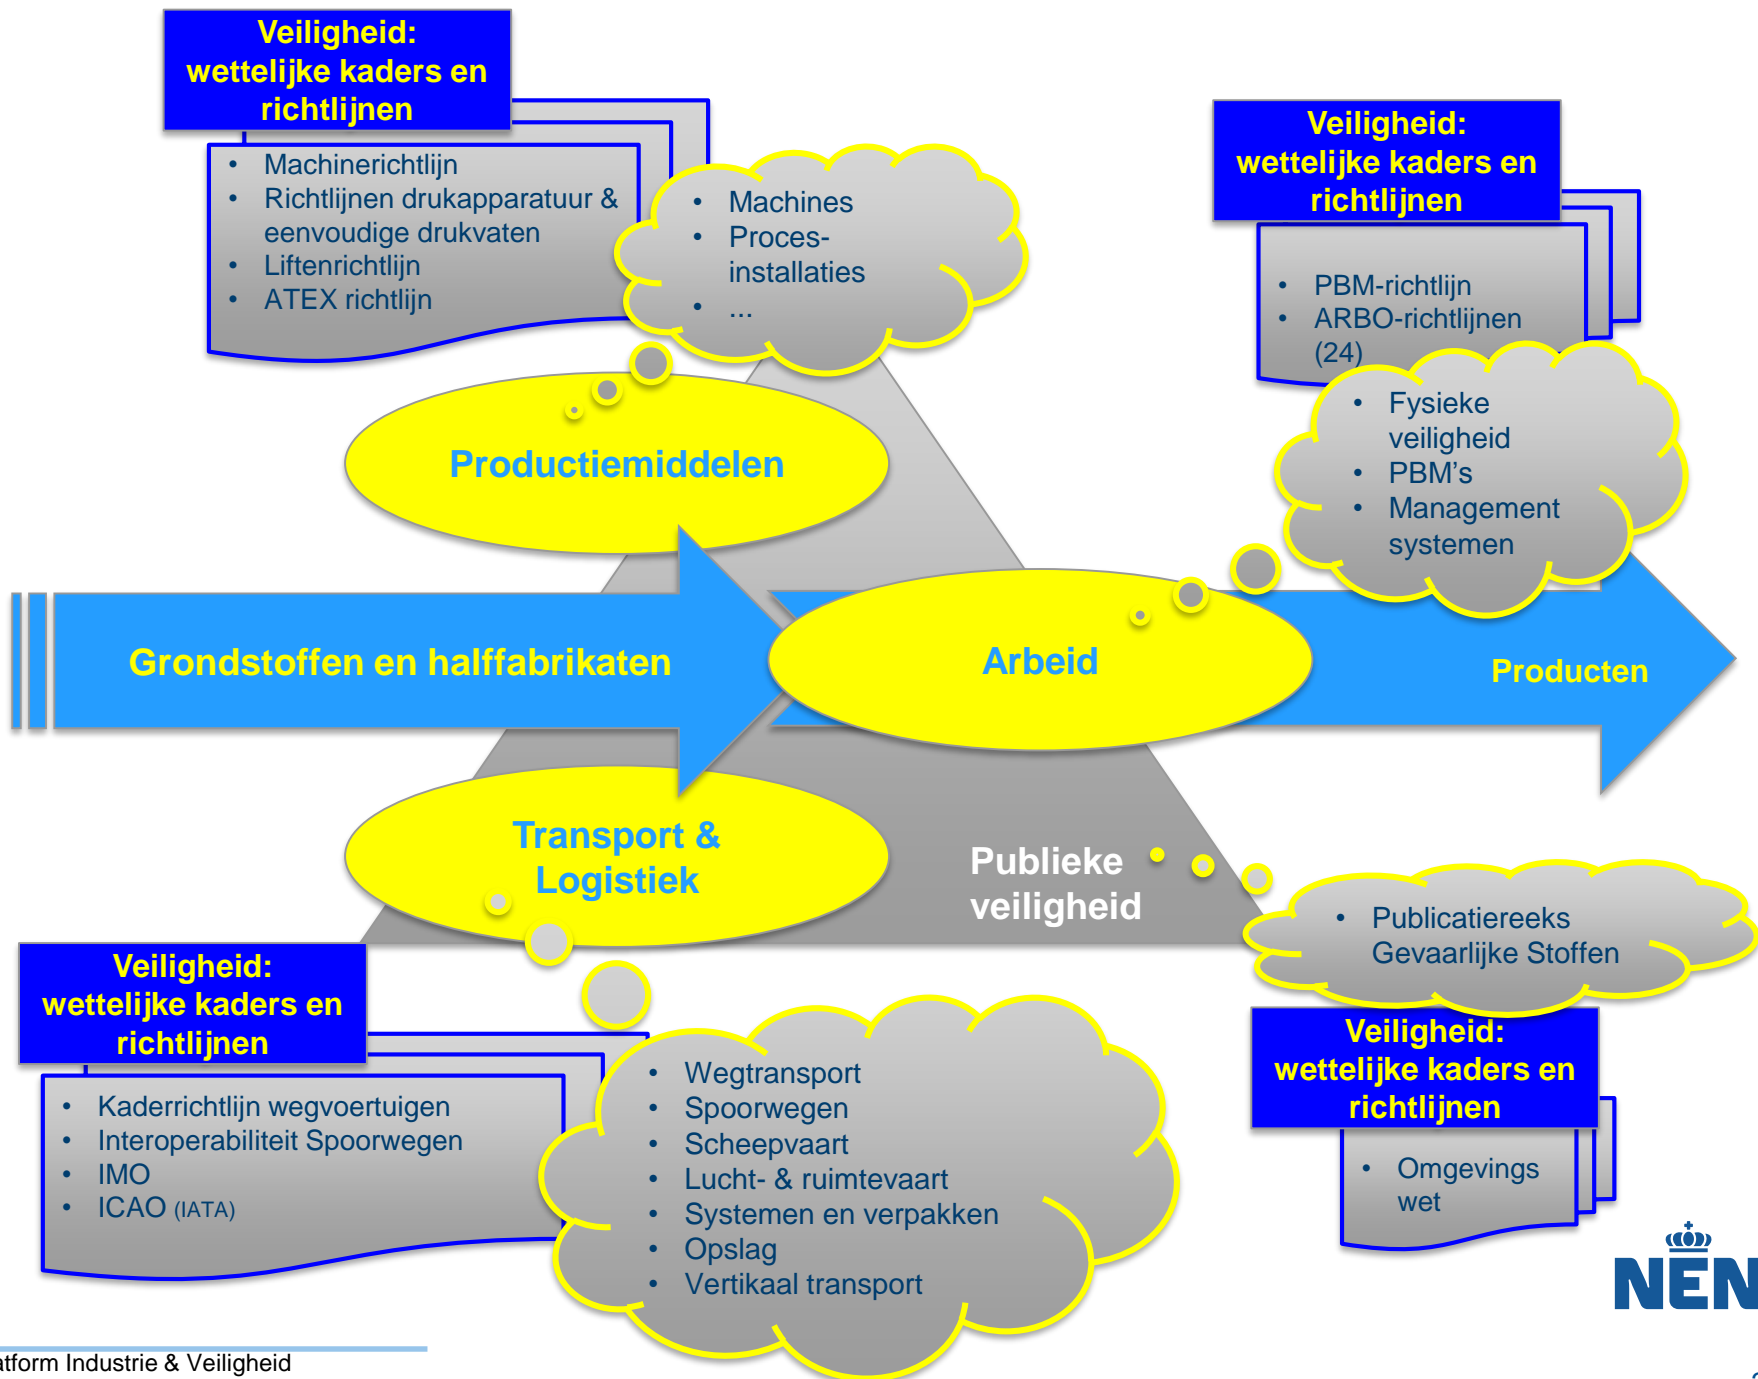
Veiligheid: wettelijke kaders en richtlijnen

- Machinerichtlijn
- Richtlijnen drukapparatuur & eenvoudige drukvaten
- Liftenrichtlijn
- ATEX richtlijn

- Machines
- Proces-installaties
- ...

Veiligheid: wettelijke kaders en richtlijnen

- PBM-richtlijn
- ARBO-richtlijnen (24)

- Fysieke veiligheid
- PBM's
- Management systemen

Productiemiddelen

Grondstoffen en halffabrikaten

Arbeid

Producten

Transport & Logistiek

Publieke veiligheid

- Publicatiereeks Gevaarlijke Stoffen

Veiligheid: wettelijke kaders en richtlijnen

- Kaderrichtlijn wegvoertuigen
- Interoperabiliteit Spoorwegen
- IMO
- ICAO (IATA)

- Wegtransport
- Spoorwegen
- Scheepvaart
- Lucht- & ruimtevaart
- Systemen en verpakken
- Opslag
- Vertikaal transport

Veiligheid: wettelijke kaders en richtlijnen

- Omgevings wet

NEN

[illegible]tform Industrie & Veiligheid